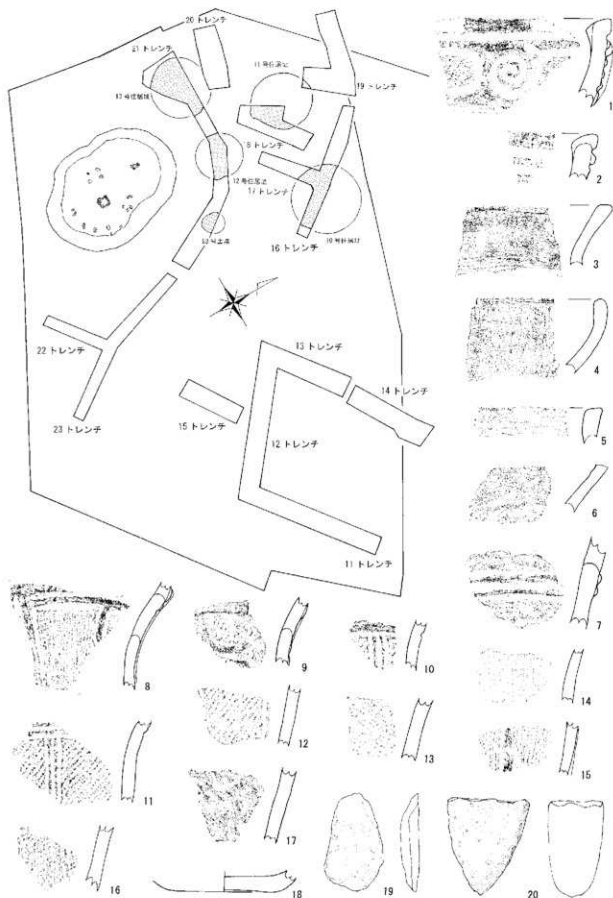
20 トレンチ
21 トレンチ
11 号住居址
19 トレンチ
17 号住居址
9
12 号住居址
17 トレンチ
16 トレンチ
10 号住居址
52 号土坑
13 トレンチ
14 トレンチ
22 トレンチ
23 トレンチ
15 トレンチ
12 トレンチ
11 トレンチ
1
2
3
4
5
6
7
8
9
10
11
12
13
14
15
16
17
18
19
20